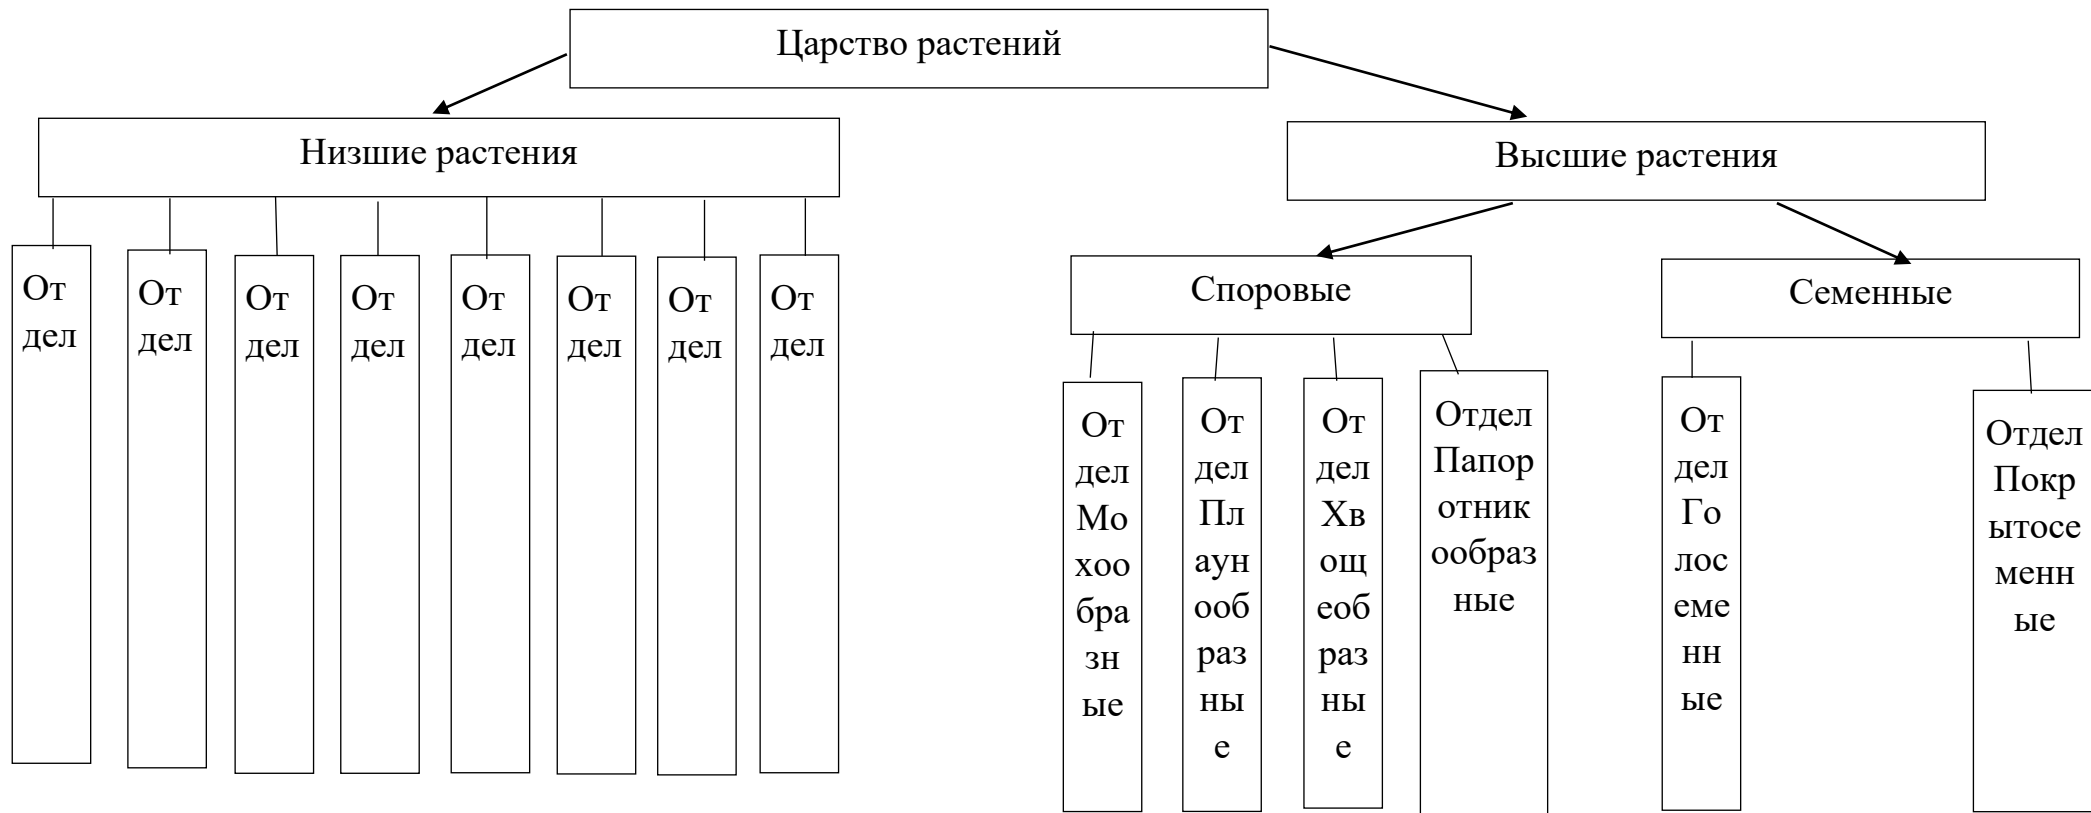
Царство растений

Низшие растения

Отдел

Отдел

Отдел

Отдел

Отдел

Отдел

Отдел

Отдел

Высшие растения

Споровые

Семенные

Отдел Мохообразные

Отдел Плаунообразные

Отдел Хвощеобразные

Отдел Папоротникообразные

Отдел Голосеменные

Отдел Покрытосеменные